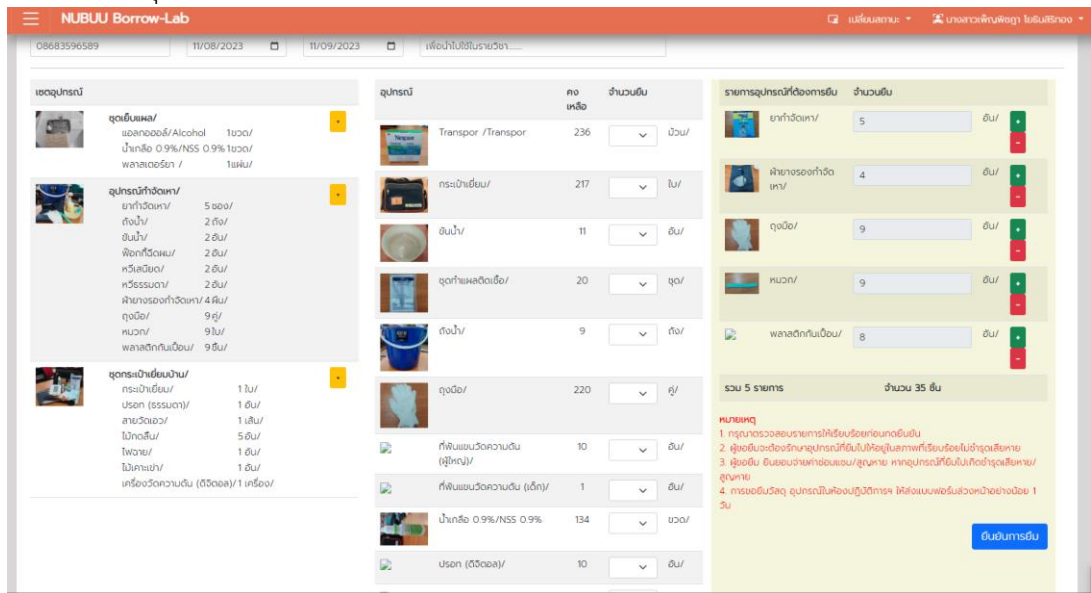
NUBUU Borrow-Lab

เปลี่ยนสถานะ นางสาวเพ็ญพิชฎา ไชยันต์สิทอง

08683596589 11/08/2023 11/09/2023 เพื่อนำไปใช้ในรายวิชา.....

เซตอุปกรณ์

ชุดเย็บแผล/
แอลกอฮอล์/Alcohol 1ขวด/
น้ำเกลือ 0.9%/NSS 0.9% 1ขวด/
พลาสเตอร์ยา / 1แผ่น/

อุปกรณ์กำจัดเหา/
ยากำจัดเหา/ 5ซอง/
ถังน้ำ/ 2ถัง/
ขันน้ำ/ 2อัน/
ฟ๊อกกี้ฉีดผม/ 2อัน/
หวีเสนียด/ 2อัน/
หวีธรรมดา/ 2อัน/
ผ้ายางรองกำจัดเหา/ 4ผืน/
ถุงมือ/ 9คู่/
หมวก/ 9ใบ/
พลาสติกกันเปื้อน/ 9ชิ้น/

ชุดกระเป๋าเยี่ยมบ้าน/
กระเป๋าเยี่ยม/ 1ใบ/
ปรอท (ธรรมดา)/ 1อัน/
สายวัดเอว/ 1เส้น/
ไม้กดลิ้น/ 5อัน/
ไฟฉาย/ 1อัน/
ไม้เคาะเข่า/ 1อัน/
เครื่องวัดความดัน (ดิจิตอล)/ 1เครื่อง/

| อุปกรณ์ | คงเหลือ | จำนวนยืม | |
|---|---|---|---|
| Transpor /Transpor | 236 | | ม้วน/ |
| กระเป๋าเยี่ยม/ | 217 | | ใบ/ |
| ขันน้ำ/ | 11 | | อัน/ |
| ชุดทำแผลติดเชื้อ/ | 20 | | ชุด/ |
| ถังน้ำ/ | 9 | | ถัง/ |
| ถุงมือ/ | 220 | | คู่/ |
| ที่พันแขนวัดความดัน (ผู้ใหญ่)/ | 10 | | อัน/ |
| ที่พันแขนวัดความดัน (เด็ก)/ | 1 | | อัน/ |
| น้ำเกลือ 0.9%/NSS 0.9% | 134 | | ขวด/ |
| ปรอท (ดิจิตอล)/ | 10 | | อัน/ |

| รายการอุปกรณ์ที่ต้องการยืม | จำนวนยืม | |
|---|---|---|
| ยากำจัดเหา/ | 5 | อัน/ |
| ผ้ายางรองกำจัดเหา/ | 4 | อัน/ |
| ถุงมือ/ | 9 | อัน/ |
| หมวก/ | 9 | อัน/ |
| พลาสติกกันเปื้อน/ | 8 | อัน/ |

รวม 5 รายการ จำนวน 35 ชิ้น

หมายเหตุ
1. กรุณาตรวจสอบรายการให้เรียบร้อยก่อนกดยืนยัน
2. ผู้ขอยืมจะต้องรักษาอุปกรณ์ที่ยืมไปให้อยู่ในสภาพที่เรียบร้อยไม่ชำรุดเสียหาย
3. ผู้ขอยืม ยินยอมจ่ายค่าซ่อมแซม/สูญหาย หากอุปกรณ์ที่ยืมไปเกิดชำรุดเสียหาย/สูญหาย
4. การขอยืมวัสดุ อุปกรณ์ในห้องปฏิบัติการฯ ให้ส่งแบบฟอร์มล่วงหน้าอย่างน้อย 1 วัน

ยืนยันการยืม